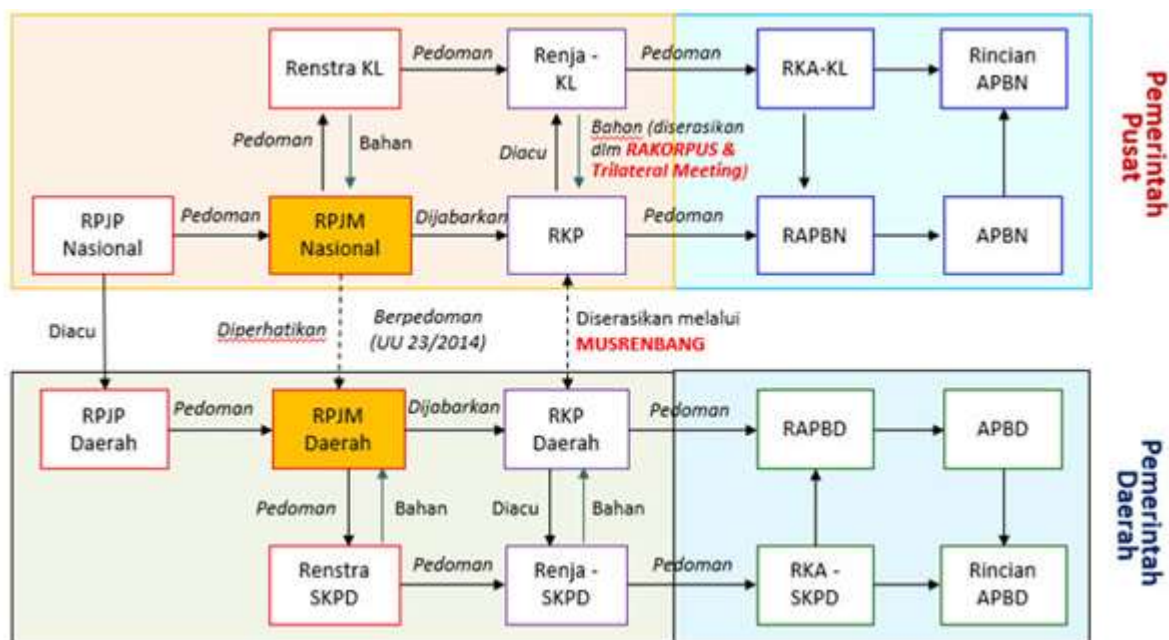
Renstra KL

Pedoman

Renja - KL

Pedoman

RKA-KL

Rincian APBN

Pedoman

Bahan

Diacu

Bahan (diserasikan dlm RAKORPUS & Trilateral Meeting)

RPJP Nasional

Pedoman

RPJM Nasional

Dijabarkan

RKP

Pedoman

RAPBN

APBN

Pemerintah Pusat

Diacu

Diperhatikan

Berpedoman (UU 23/2014)

Diserasikan melalui MUSRENBANG

RPJP Daerah

Pedoman

RPJM Daerah

Dijabarkan

RKP Daerah

Pedoman

RAPBD

APBD

Pedoman

Bahan

Diacu

Bahan

Renstra SKPD

Pedoman

Renja - SKPD

Pedoman

RKA - SKPD

Rincian APBD

Pemerintah Daerah